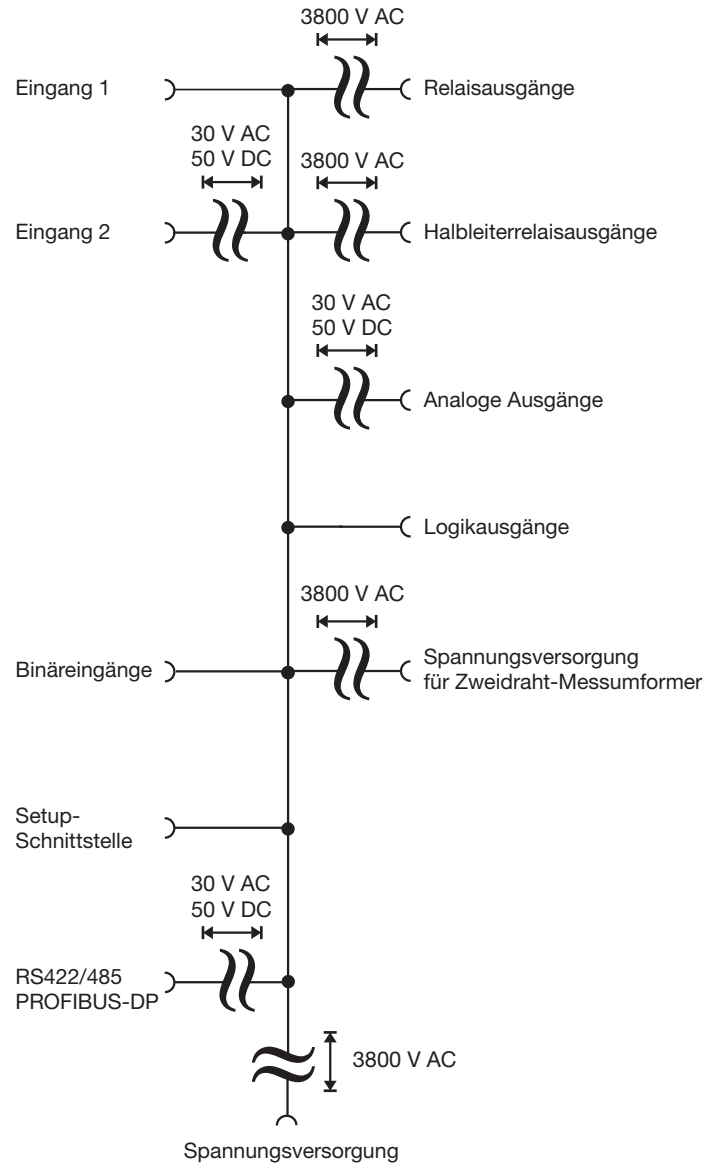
3800 V AC

Eingang 1

Relaisausgänge

30 V AC
50 V DC

3800 V AC

Eingang 2

Halbleiterrelaisausgänge

30 V AC
50 V DC

Analoge Ausgänge

Logikausgänge

3800 V AC

Binäreingänge

Spannungsversorgung
für Zweidraht-Messumformer

Setup-
Schnittstelle

30 V AC
50 V DC

RS422/485
PROFIBUS-DP

3800 V AC

Spannungsversorgung